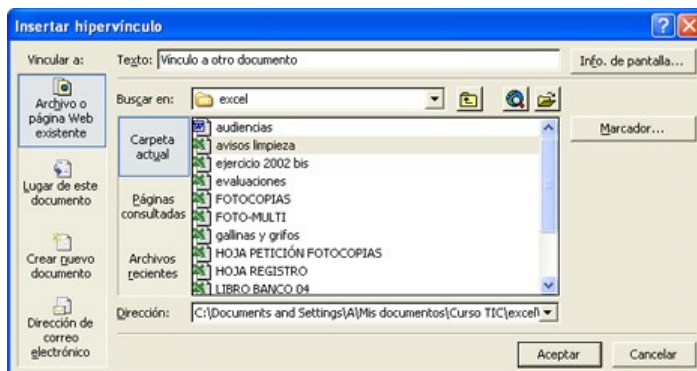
Insertar hipervínculo

Vincular a:

Archivo o página Web existente

Lugar de este documento

Crear nuevo documento

Dirección de correo electrónico

Texto: Vínculo a otro documento

Info. de pantalla...

Buscar en: excel

Carpeta actual

Páginas consultadas

Archivos recientes

audiencias
avisos limpieza
ejercicio 2002 bis
evaluaciones
FOTOCOPIAS
FOTO-MULTI
gallinas y grifos
HOJA PETICIÓN FOTOCOPIAS
HOJA REGISTRO
LIBRO BANCO 04

Marcador...

Dirección: C:\Documents and Settings\A\Mis documentos\Curso TIC\excel\

Aceptar

Cancelar